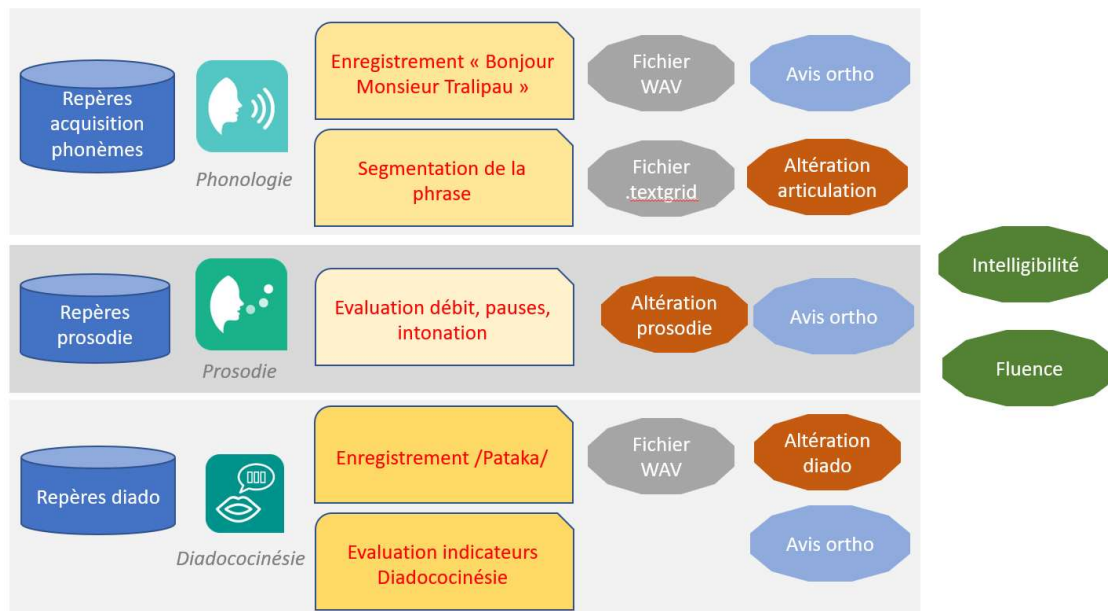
Repères acquisition phonèmes

Phonologie

Enregistrement « Bonjour Monsieur Tralipau »

Fichier WAV

Avis ortho

Segmentation de la phrase

Fichier .textgrid

Altération articulation

Repères prosodie

Prosodie

Evaluation débit, pauses, intonation

Altération prosodie

Avis ortho

Intelligibilité

Fluence

Repères diado

Diadococinésie

Enregistrement /Pataka/

Fichier WAV

Altération diado

Evaluation indicateurs Diadococinésie

Avis ortho